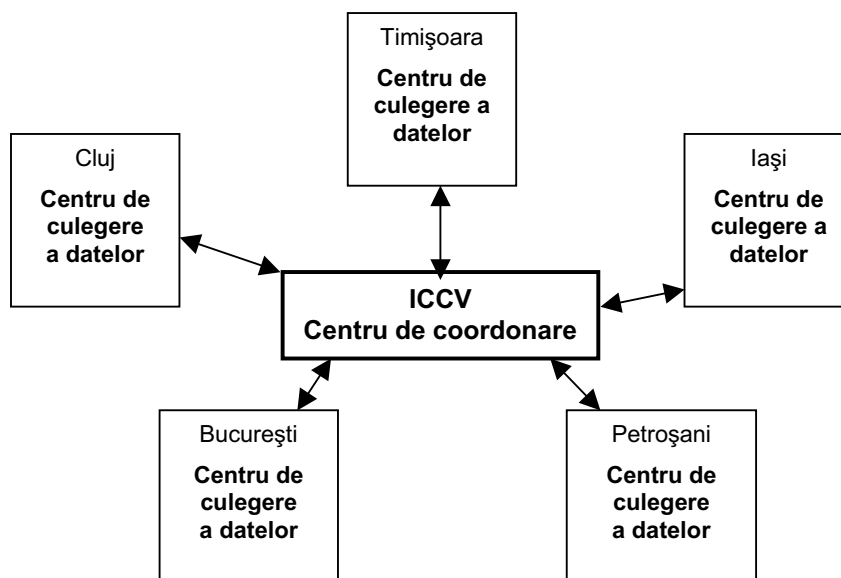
Timişoara

Centru de culegere a datelor

Cluj

Centru de culegere a datelor

Iaşi

Centru de culegere a datelor

ICCV
Centru de coordonare

Bucureşti

Centru de culegere a datelor

Petroşani

Centru de culegere a datelor